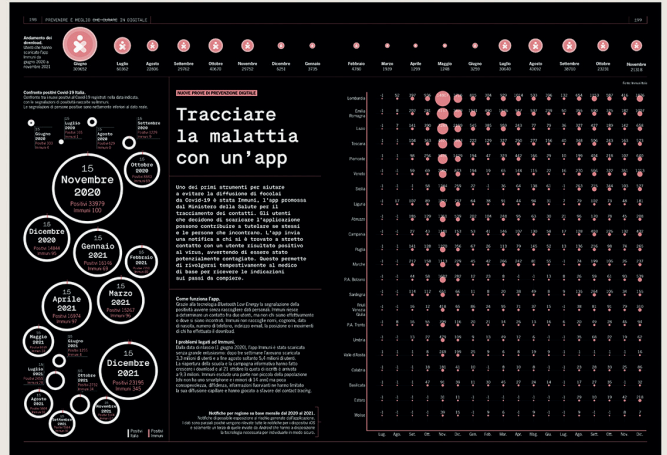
198 PREVENIRE È MEGLIO CHE CURARE IN DIGITALE 199

Andamento dei download

Giugno 309452 Luglio 50362 Agosto 31406 Settembre 29312 Ottobre 40630 Novembre 29752 Dicembre 6251 Gennaio 3935 Febbraio 4390 Marzo 1939 Aprile 1259 Maggio 1348 Giugno 3259 Luglio 30640 Agosto 41810 Settembre 38703 Ottobre 23231 Novembre 21316

Confronto positivi Covid-19 Italia

15 Giugno 2020
Luglio 2020
Agosto 2020
Settembre 2020
15 Ottobre 2020
15 Novembre 2020 Positivi 33979 Immuni 100
15 Dicembre 2020
15 Gennaio 2021
15 Febbraio 2021
15 Marzo 2021
15 Aprile 2021
Maggio 2021
Giugno 2021
Luglio 2021
Agosto 2021
Settembre 2021
Ottobre 2021
Novembre 2021
15 Dicembre 2021 Positivi 23195 Immuni 345

Positivi totali Positivi Immuni

NUOVE PROVE DI PREVENZIONE DIGITALE

Tracciare la malattia con un'app

Uno dei primi strumenti per aiutare a evitare la diffusione di focolai da Covid-19 è stata Immuni, l'app promossa dal Ministero della Salute per il tracciamento dei contatti. Gli utenti che decidono di scaricare l'applicazione possono contribuire a tutelare se stessi e le persone che incontrano. L'app invia una notifica a chi si è trovato a stretto contatto con un utente risultato positivo al virus, avvertendo che è stato potenzialmente contagiato. Questo permette di rivolgersi tempestivamente al medico di base per ricevere le indicazioni sui passi da compiere.

Come funziona l'app.

I problemi legati ad Immuni.

Notifiche per regione su base mensile dal 2020 al 2021.

Lombardia
Emilia Romagna
Lazio
Toscana
Piemonte
Veneto
Sicilia
Liguria
Abruzzo
Campania
Puglia
Marche
P.A. Bolzano
Sardegna
Friuli Venezia Giulia
P.A. Trento
Umbria
Valle d'Aosta
Calabria
Basilicata
Estero
Molise

Lug. Ago. Set. Ott. Nov. Dic. Gen. Feb. Mar. Apr. Mag. Giu. Lug. Ago. Set. Ott. Nov. Dic.